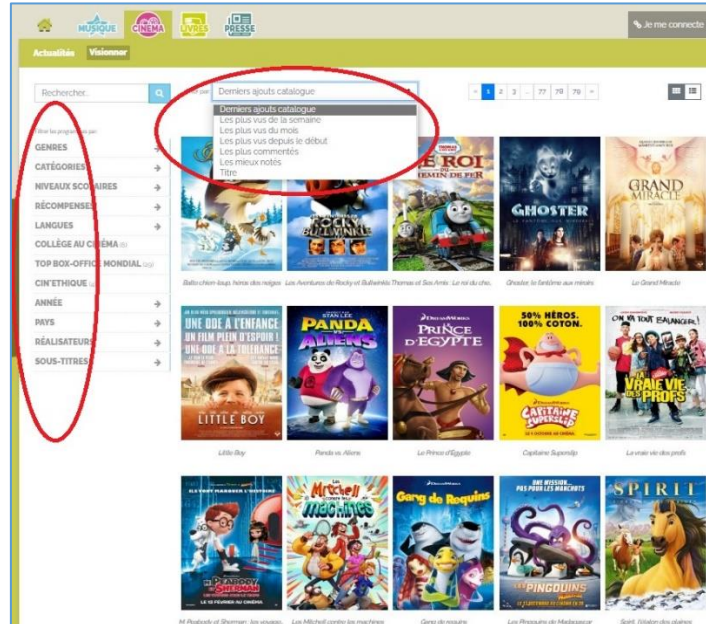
MUSIQUE CINÉMA LIVRES PRESSE

Je me connecte

Actualités Visionner

Rechercher...

Trier par Derniers ajouts catalogue

Derniers ajouts catalogue
Les plus vus de la semaine
Les plus vus du mois
Les plus vus depuis le début
Les plus commentés
Les mieux notés
Titre

« 1 2 3 ... 77 78 79 »

Filtrer les programmes par :

GENRES
CATÉGORIES
NIVEAUX SCOLAIRES
RÉCOMPENSES
LANGUES
COLLÈGE AU CINÉMA
TOP BOX-OFFICE MONDIAL
CIN'ÉTHIQUE
ANNÉE
PAYS
RÉALISATEURS
SOUS-TITRES

Balto chien-loup, héros des neiges
Les Aventures de Rocky et Bullwinkle
Thomas et ses Amis : Le roi du che...
Ghoster, le fantôme aux miroirs
Le Grand Miracle

Little Boy
Panda vs. Aliens
Le Prince d'Egypte
Capitaine Superslip
La vraie vie des profs

M. Peabody et Sherman : les voyages...
Les Mitchell contre les machines
Gang de requins
Les Pingouins de Madagascar
Spirit, l'étalon des plaines

LE ROI DU CHEMIN DE FER
GHOSTER
GRAND MIRACLE
UNE ODE À L'ENFANCE UN FILM PLEIN D'ESPOIR ! UNE ODE À LA TOLÉRANCE
LITTLE BOY
STAN LEE PANDA VS ALIENS
PRINCE D'EGYPTE
50% HÉROS. 100% COTON.
CAPITAINE SUPERSLIP
ON VA TOUT BALANCER !
LA VRAIE VIE DES PROFS
M. PEABODY ET SHERMAN
LE 12 FÉVRIER AU CINÉMA
Les Mitchell contre les machines
Gang de Requins
UNE MISSION... PAS POUR LES MANCHOTS
LES PINGOUINS
SPIRIT